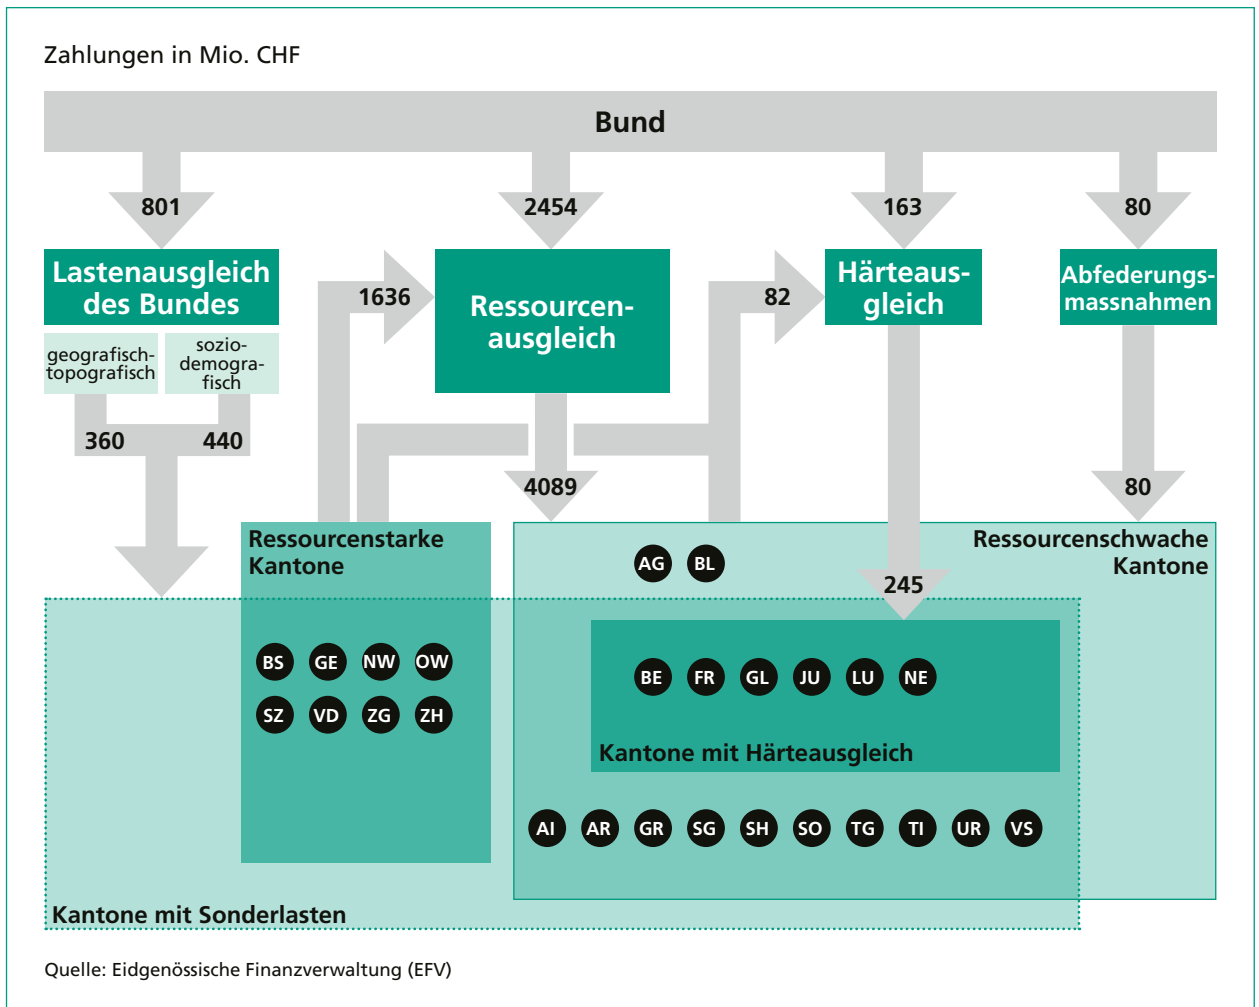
Zahlungen in Mio. CHF

Bund

801

2454

163

80

Lastenausgleich des Bundes

geografisch-topografisch

sozio-demografisch

360

440

1636

Ressourcenausgleich

82

Härteausgleich

Abfederungsmassnahmen

4089

80

Ressourcenstarke Kantone

Ressourcenschwache Kantone

AG BL

245

BS GE NW OW

SZ VD ZG ZH

BE FR GL JU LU NE

Kantone mit Härteausgleich

AI AR GR SG SH SO TG TI UR VS

Kantone mit Sonderlasten

Quelle: Eidgenössische Finanzverwaltung (EFV)